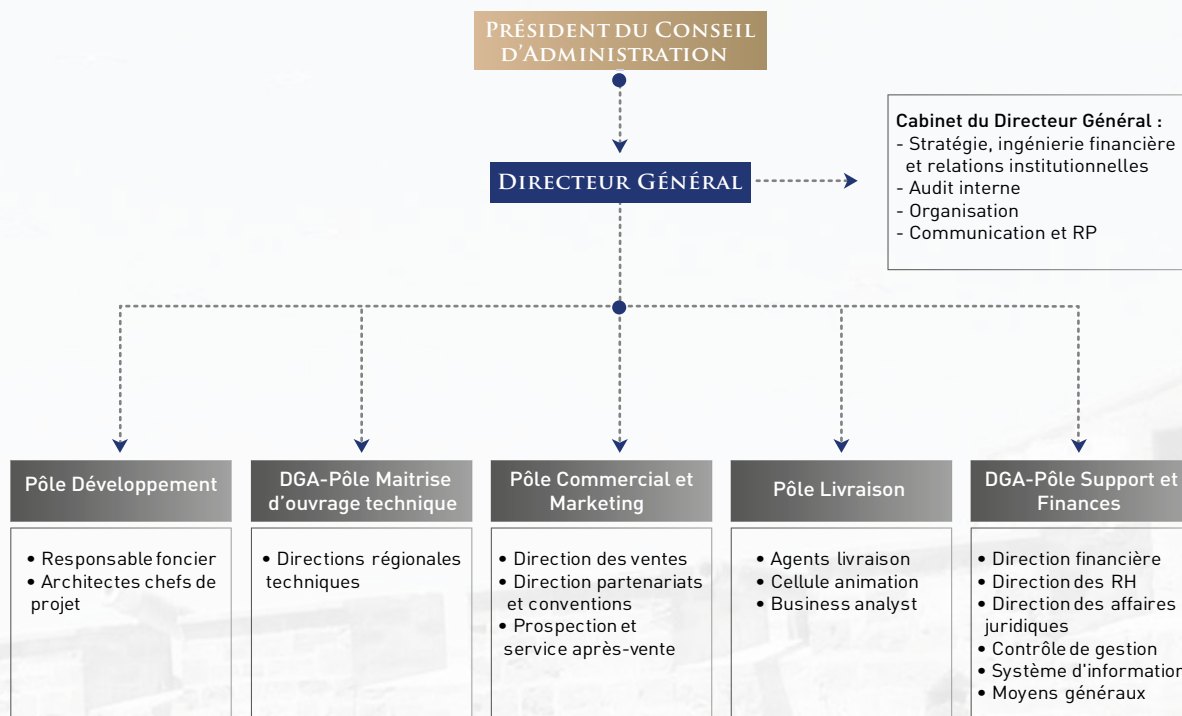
Président du Conseil d'Administration

Directeur Général

Cabinet du Directeur Général :
- Stratégie, ingénierie financière et relations institutionnelles
- Audit interne
- Organisation
- Communication et RP

Pôle Développement
• Responsable foncier
• Architectes chefs de projet

DGA-Pôle Maitrise d'ouvrage technique
• Directions régionales techniques

Pôle Commercial et Marketing
• Direction des ventes
• Direction partenariats et conventions
• Prospection et service après-vente

Pôle Livraison
• Agents livraison
• Cellule animation
• Business analyst

DGA-Pôle Support et Finances
• Direction financière
• Direction des RH
• Direction des affaires juridiques
• Contrôle de gestion
• Système d'information
• Moyens généraux